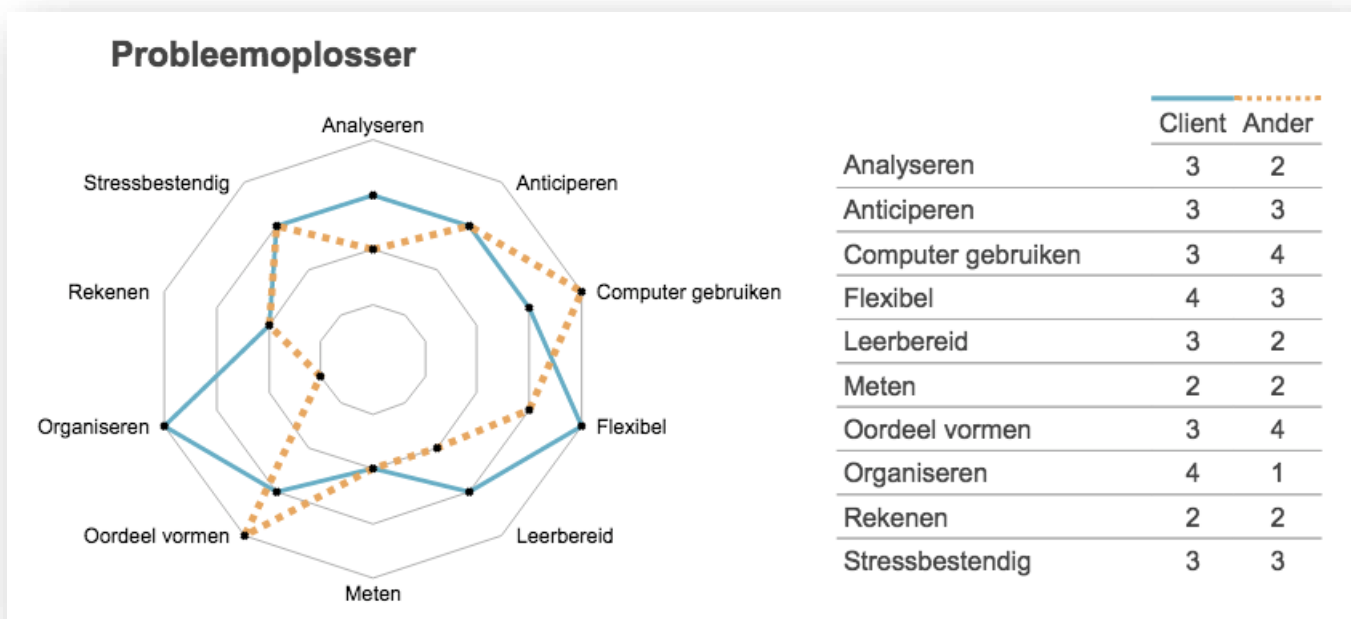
Probleemoplosser

Analyseren
Anticiperen
Computer gebruiken
Flexibel
Leerbereid
Meten
Oordeel vormen
Organiseren
Rekenen
Stressbestendig

| | Client | Ander |
|---|---|---|
| Analyseren | 3 | 2 |
| Anticiperen | 3 | 3 |
| Computer gebruiken | 3 | 4 |
| Flexibel | 4 | 3 |
| Leerbereid | 3 | 2 |
| Meten | 2 | 2 |
| Oordeel vormen | 3 | 4 |
| Organiseren | 4 | 1 |
| Rekenen | 2 | 2 |
| Stressbestendig | 3 | 3 |